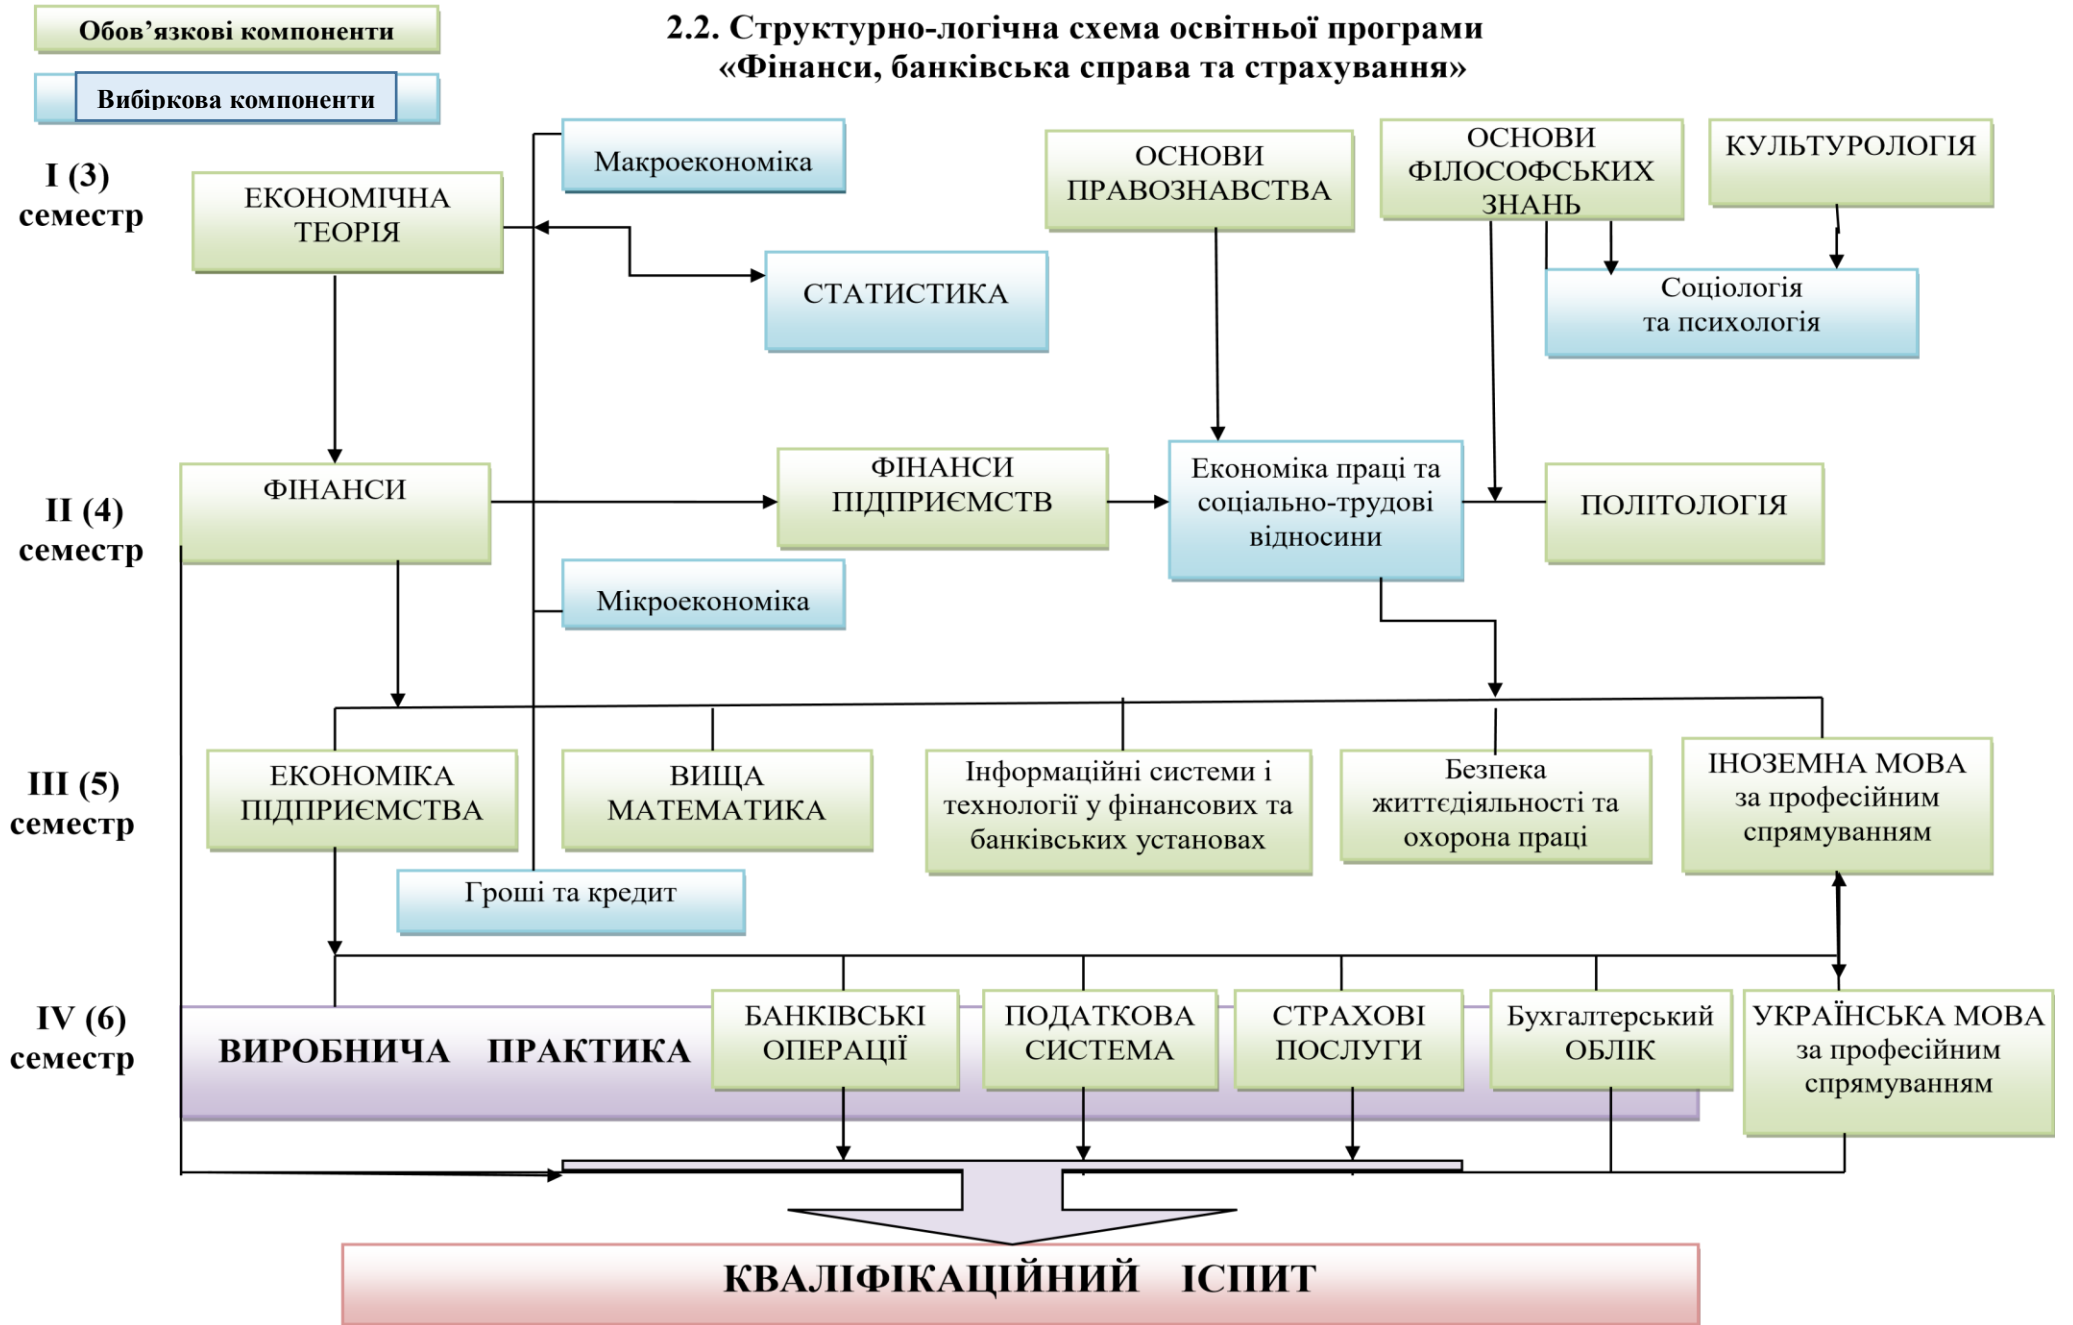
Обов’язкові компоненти

Вибіркова компоненти

2.2. Структурно-логічна схема освітньої програми «Фінанси, банківська справа та страхування»

I (3) семестр

ЕКОНОМІЧНА ТЕОРІЯ

Макроекономіка

СТАТИСТИКА

ОСНОВИ ПРАВОЗНАВСТВА

ОСНОВИ ФІЛОСОФСЬКИХ ЗНАНЬ

КУЛЬТУРОЛОГІЯ

Соціологія та психологія

II (4) семестр

ФІНАНСИ

ФІНАНСИ ПІДПРИЄМСТВ

Економіка праці та соціально-трудові відносини

ПОЛІТОЛОГІЯ

Мікроекономіка

III (5) семестр

ЕКОНОМІКА ПІДПРИЄМСТВА

ВИЩА МАТЕМАТИКА

Інформаційні системи і технології у фінансових та банківських установах

Безпека життєдіяльності та охорона праці

ІНОЗЕМНА МОВА за професійним спрямуванням

Гроші та кредит

IV (6) семестр

ВИРОБНИЧА ПРАКТИКА

БАНКІВСЬКІ ОПЕРАЦІЇ

ПОДАТКОВА СИСТЕМА

СТРАХОВІ ПОСЛУГИ

Бухгалтерський ОБЛІК

УКРАЇНСЬКА МОВА за професійним спрямуванням

КВАЛІФІКАЦІЙНИЙ ІСПИТ